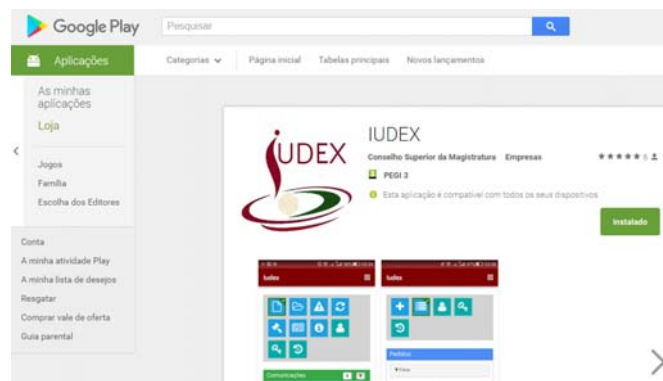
Google Play

Pesquisar

Aplicações

Categorias

Página inicial

Tabelas principais

Novos lançamentos

As minhas aplicações

Loja

Jogos

Família

Escolha dos Editores

Conta

A minha atividade Play

A minha lista de desejos

Resgatar

Comprar vale de oferta

Guia parental

IUDEX

IUDEX

Conselho Superior da Magistratura Empresas

PEGI 3

Esta aplicação é compatível com todos os seus dispositivos

Instalado

Iudex

Iudex

Comunicações

Pedidos

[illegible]